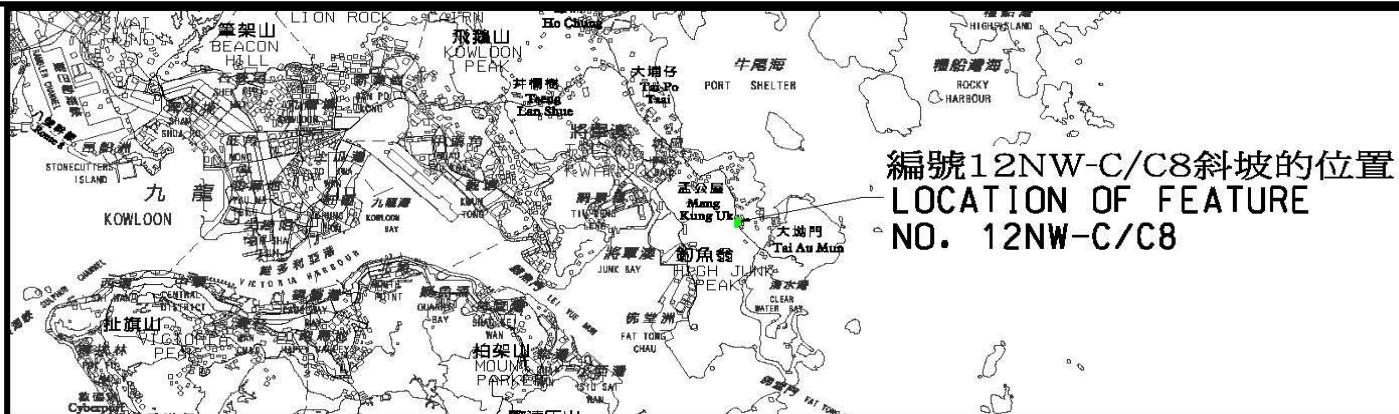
KWAI CHUNG
筆架山 BEACON HILL
LION ROCK
CAIRN
飛鵝山 KOWLOON PEAK
Ho Chung
井欄樹 Tseng Lan Shue
大埔仔 Tai Po Tsai
牛尾海 PORT SHELTER
HIGH ISLAND
糧船灣海 ROCKY HARBOUR
STONECUTTERS ISLAND
九龍 KOWLOON
九龍灣 KOWLOON BAY
孟公屋 Mang Kung Uk
大坳門 Tai Au Mun
將軍澳 JUNK BAY
釣魚翁 HIGH JUNK PEAK
清水灣 CLEAR WATER BAY
維多利亞港 VICTORIA HARBOUR
LEI YUE MUN
佛堂洲 FAT TONG CHAU
扯旗山 VICTORIA PEAK
柏架山 MOUNT PARKER
SHAU KEI WAN
QUARRY BAY
SIU SAI WAN
FAT TONG
Cyberport
編號12NW-C/C8斜坡的位置
LOCATION OF FEATURE NO. 12NW-C/C8